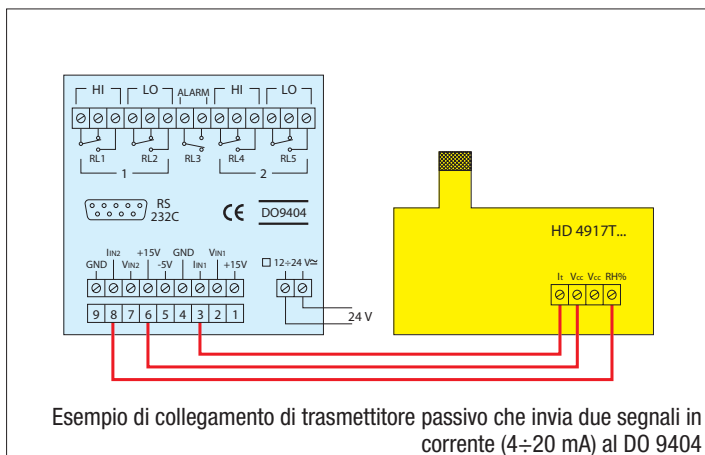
HI LO ALARM HI LO

RL1 RL2 RL3 RL4 RL5

1 2

RS 232C

CE

DO9404

$I_{IN2}$ +15V GND $V_{IN1}$

GND $V_{IN2}$ -5V $I_{IN1}$ +15V

12÷24 V≃

9 8 7 6 5 4 3 2 1

24 V

HD 4917T...

$I_T$ $V_{CC}$ $V_{CC}$ RH%

Esempio di collegamento di trasmettitore passivo che invia due segnali in corrente (4÷20 mA) al DO 9404